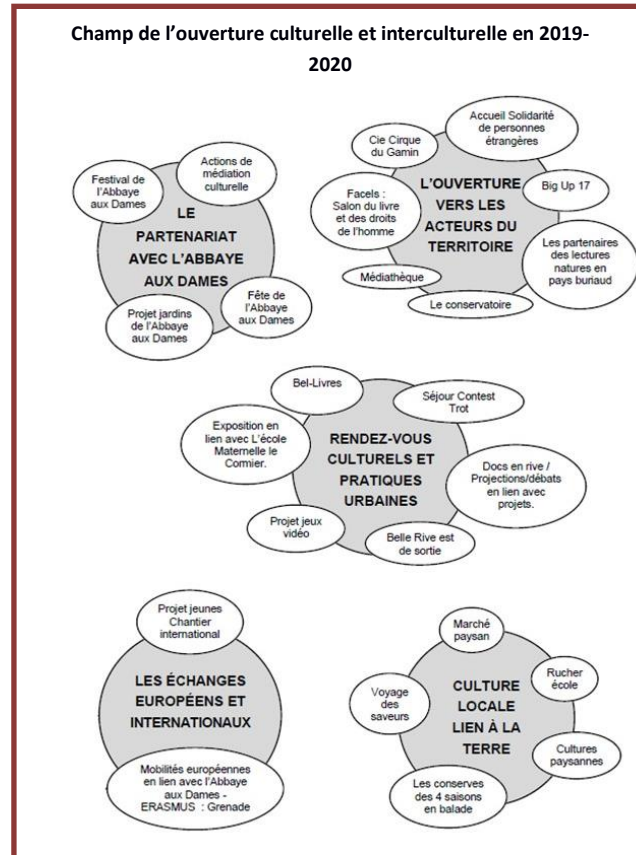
Champ de l'ouverture culturelle et interculturelle en 2019-2020

Festival de l'Abbaye aux Dames

Actions de médiation culturelle

LE PARTENARIAT AVEC L'ABBAYE AUX DAMES

Fête de l'Abbaye aux Dames

Projet jardins de l'Abbaye aux Dames

Cie Cirque du Gamin

Accueil Solidarité de personnes étrangères

Facels : Salon du livre et des droits de l'homme

L'OUVERTURE VERS LES ACTEURS DU TERRITOIRE

Big Up 17

Les partenaires des lectures natures en pays buriaud

Médiathèque

Le conservatoire

Bel-Livres

Séjour Contest Trot

Exposition en lien avec L'école Maternelle le Cormier.

RENDEZ-VOUS CULTURELS ET PRATIQUES URBAINES

Docs en rive / Projections/débats en lien avec projets.

Projet jeux vidéo

Belle Rive est de sortie

Projet jeunes Chantier international

LES ÉCHANGES EUROPÉENS ET INTERNATIONAUX

Mobilités européennes en lien avec l'Abbaye aux Dames - ERASMUS : Grenade

Marché paysan

Rucher école

Voyage des saveurs

CULTURE LOCALE LIEN À LA TERRE

Cultures paysannes

Les conserves des 4 saisons en balade